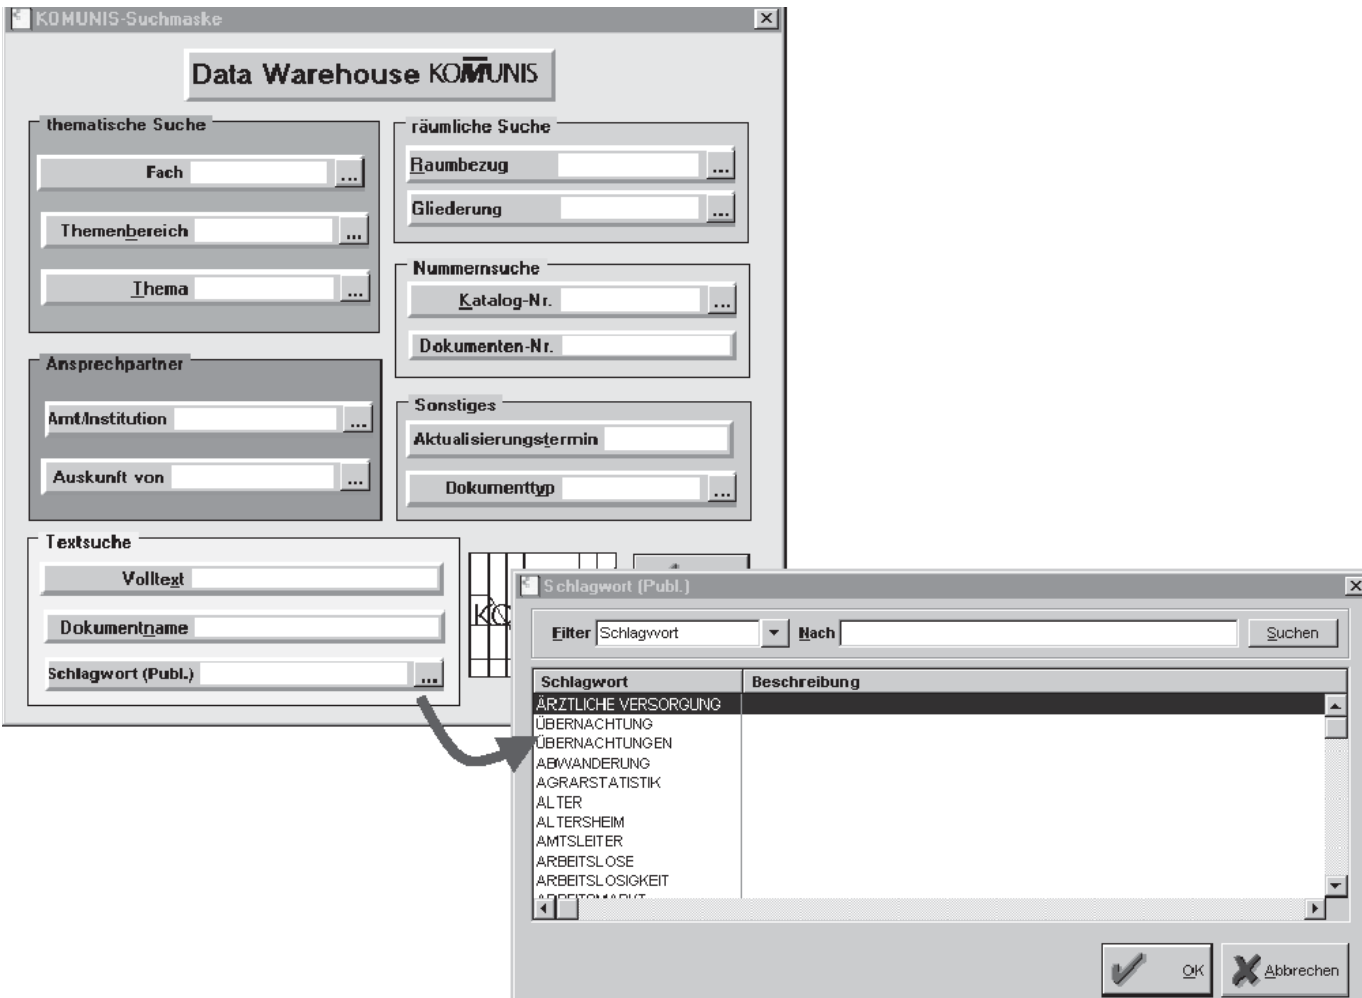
KOMUNIS-Suchmaske

Data Warehouse KOMUNIS

thematische Suche
Fach ...
Themenbereich ...
Thema ...

räumliche Suche
Raumbezug ...
Gliederung ...

Nummernsuche
Katalog-Nr. ...
Dokumenten-Nr.

Ansprechpartner
Amt/Institution ...
Auskunft von ...

Sonstiges
Aktualisierungstermin
Dokumenttyp ...

Textsuche
Volltext
Dokumentname
Schlagwort (Publ.) ...

KO

Schlagwort (Publ.)

Filter Schlagwort Nach Suchen

| Schlagwort | Beschreibung |
|---|---|
| ÄRZTLICHE VERSORGUNG | |
| ÜBERNACHTUNG | |
| ÜBERNACHTUNGEN | |
| ABWANDERUNG | |
| AGRARSTATISTIK | |
| ALTER | |
| ALTERSHEIM | |
| AMTSLEITER | |
| ARBEITSLOSE | |
| ARBEITSLOSIGKEIT | |
| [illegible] | |

OK Abbrechen